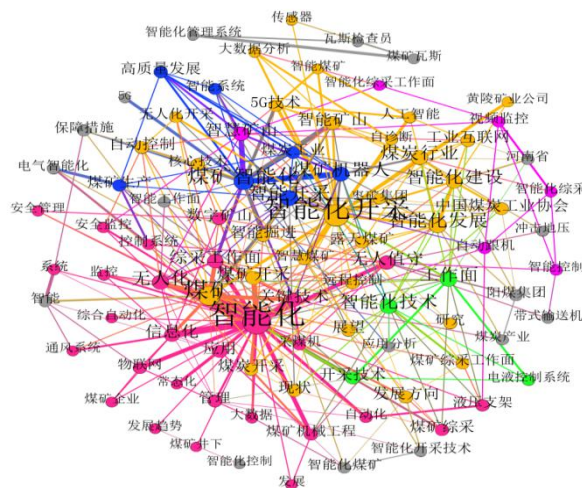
传感器
智能化管理系统
瓦斯检查员
大数据分析
煤矿瓦斯
高质量发展
智能煤矿
智能化综采工作面
智能系统
5G
5G技术
人工智能
黄陵矿业公司
无人化开采
视频监控
保障措施
自动控制
智能矿山
智能矿山
自诊断
工业互联网
核心技术
煤矿企业
煤炭行业
河南省
电气智能化
煤矿生产
煤矿
智能化
机器人
智能化建设
智能化综采
安全管理
智能工作面
智能化开采
中国煤炭工业协会
煤矿集团
安全监控
数字矿山
智能化发展
冲击地压
控制系统
综采工作面
智能掘进
自动采煤机
系统
监控
露天煤矿
智能控制
无人化
煤矿开采
无人值守
工作面
智能
煤矿
智能技术
阳煤集团
综合自动化
智能化技术
带式输送机
智能化
研究
信息化
展望
煤炭产业
通风系统
应用
采煤机
应用分析
物联网
煤矿综采工作面
常态化
煤炭开采
开采技术
电液控制系统
煤矿企业
现状
发展方向
管理
液压支架
发展趋势
大数据
自动化
煤矿综采
煤矿井下
煤矿机械工程
智能化开采技术
智能化控制
智能化煤矿
发展